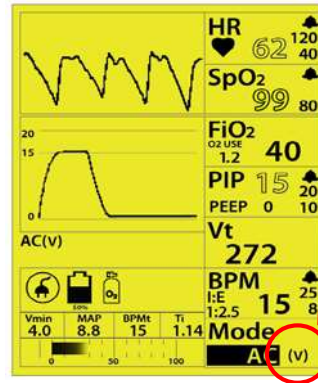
HR
62
120
40

SpO2
99
80

20
15
0

FiO2
O2 USE
1.2
40

PIP
15
20
10
PEEP 0

AC(V)

Vt
272

80%
O2

BPM
I:E
1:2.5
15
25
8

| Vmin | MAP | BPMt | Ti |
|---|---|---|---|
| 4.0 | 8.8 | 15 | 1.14 |

0
50
100

Mode
AC (V)